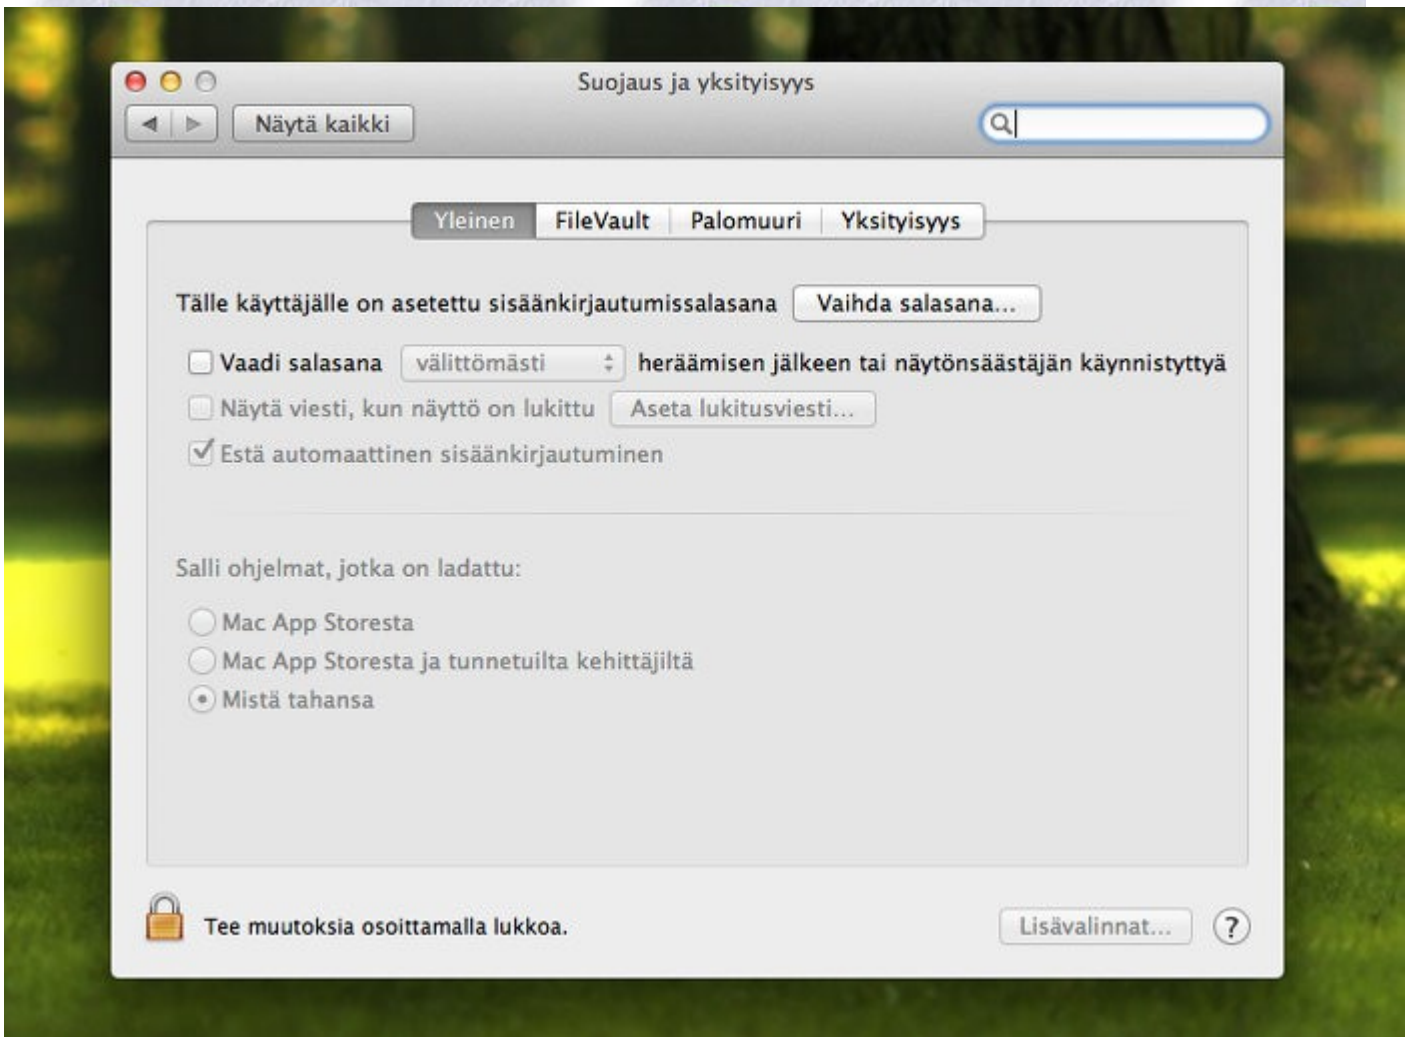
Suojaus ja yksityisyys

Näytä kaikki

Yleinen FileVault Palomuuri Yksityisyys

Tälle käyttäjälle on asetettu sisäänkirjautumissalasana Vaihda salasana...

Vaadi salasana välittömästi heräämisen jälkeen tai näytönsäästäjän käynnistyttyä

Näytä viesti, kun näyttö on lukittu Aseta lukitusviesti...

Estä automaattinen sisäänkirjautuminen

Salli ohjelmat, jotka on ladattu:

Mac App Storesta

Mac App Storesta ja tunnetuilta kehittäjiltä

Mistä tahansa

Tee muutoksia osoittamalla lukkoa.

Lisävalinnat...

?